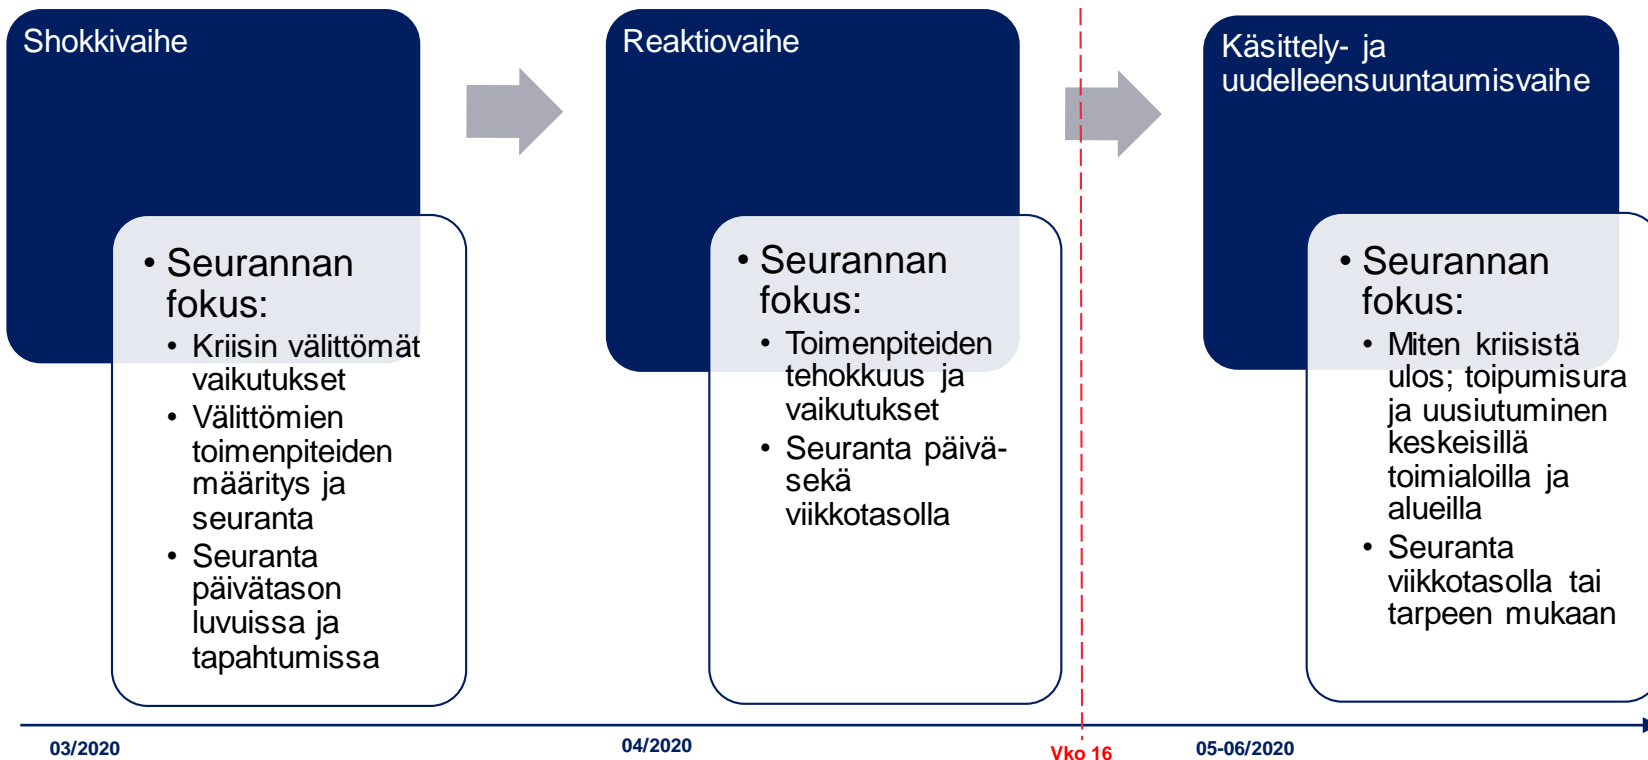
Shokkivaihe

• Seurannan fokus:
• Kriisin välittömät vaikutukset
• Välittömien toimenpiteiden määritys ja seuranta
• Seuranta päivätason luvuissa ja tapahtumissa

Reaktiovaihe

• Seurannan fokus:
• Toimenpiteiden tehokkuus ja vaikutukset
• Seuranta päivä- sekä viikkotasolla

Käsittely- ja uudelleensuuntaumisvaihe

• Seurannan fokus:
• Miten kriisistä ulos; toipumisura ja uusiutuminen keskeisillä toimialoilla ja alueilla
• Seuranta viikkotasolla tai tarpeen mukaan

03/2020

04/2020

Vko 16

05-06/2020